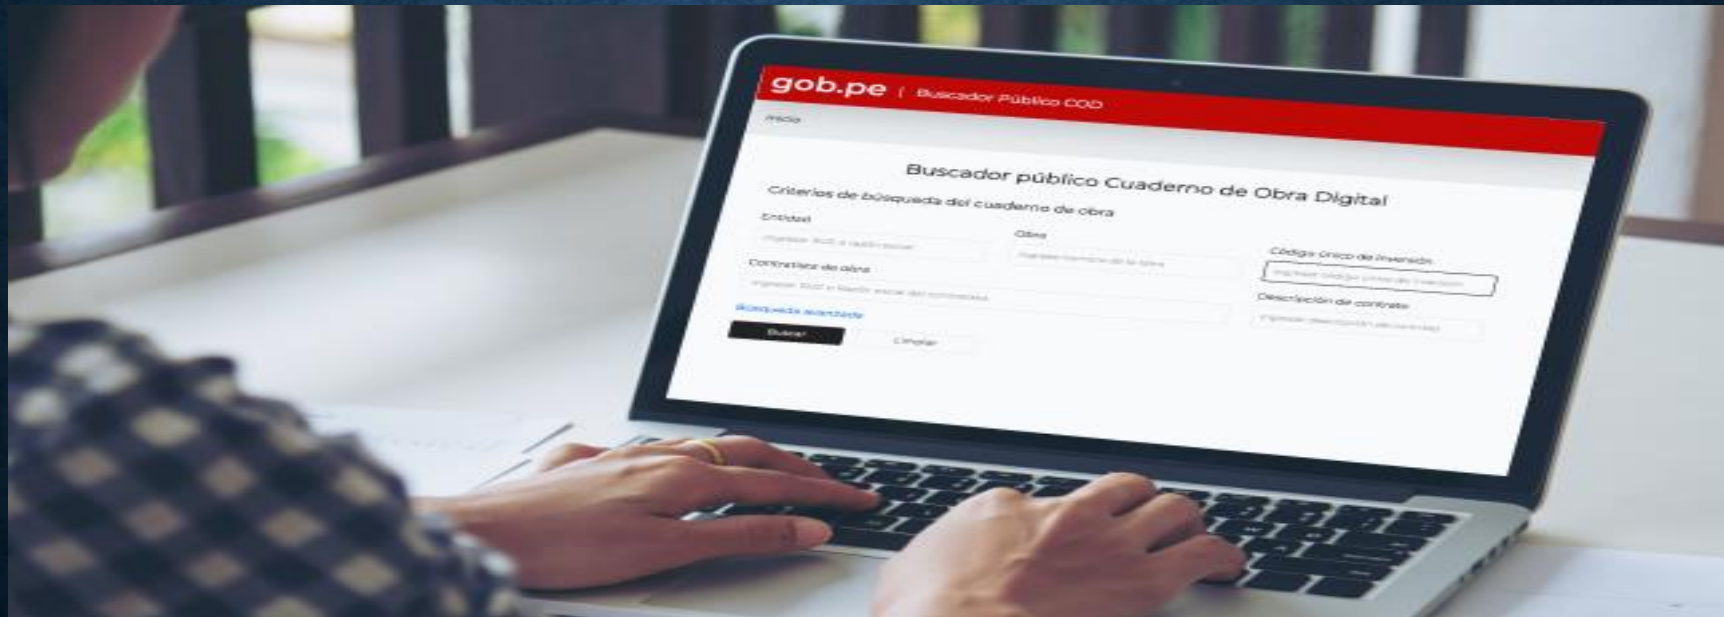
gob.pe | Buscador Público COD

Inicio

Buscador público Cuaderno de Obra Digital

Criterios de búsqueda del cuaderno de obra

Entidad

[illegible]

Obra

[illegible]

Código único de inversión

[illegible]

Contratista de obra

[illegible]

Descripción de contrato

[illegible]

Búsqueda avanzada

Buscar

Limpiar